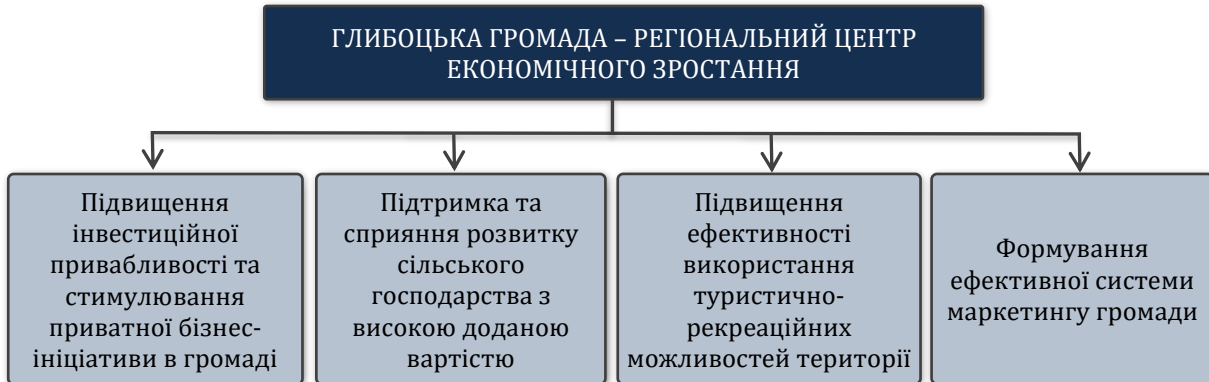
ГЛИБОЦЬКА ГРОМАДА – РЕГІОНАЛЬНИЙ ЦЕНТР ЕКОНОМІЧНОГО ЗРОСТАННЯ

Підвищення інвестиційної привабливості та стимулювання приватної бізнес-ініціативи в громаді

Підтримка та сприяння розвитку сільського господарства з високою доданою вартістю

Підвищення ефективності використання туристично-рекреаційних можливостей території

Формування ефективної системи маркетингу громади